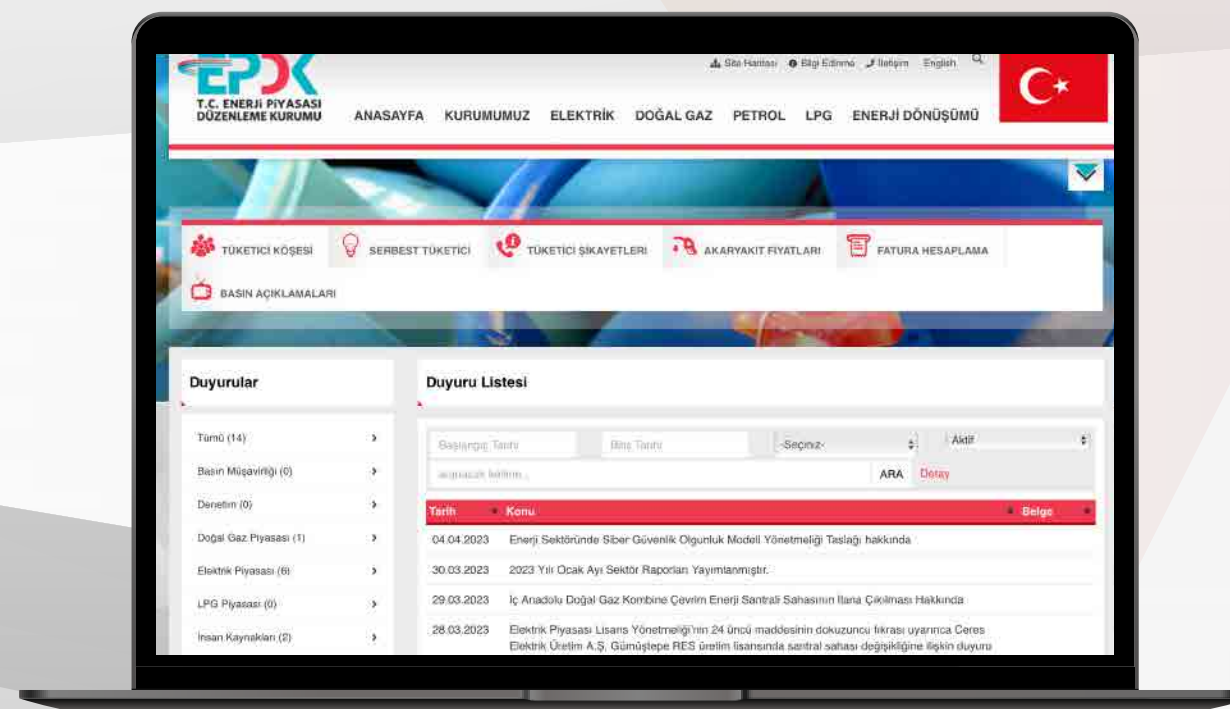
EPDK
T.C. ENERJİ PİYASASI DÜZENLEME KURUMU

Site Haritası Bilgi Edinme İletişim English

ANASAYFA KURUMUMUZ ELEKTRİK DOĞAL GAZ PETROL LPG ENERJİ DÖNÜŞÜMÜ

TÜKETİCİ KÖŞESİ SERBEST TÜKETİCİ TÜKETİCİ ŞİKAYETLERİ AKARYAKIT FİYATLARI FATURA HESAPLAMA BASIN AÇIKLAMALARI

Duyurular

Tümü (14)
Basın Müşavirliği (0)
Denetim (0)
Doğal Gaz Piyasası (1)
Elektrik Piyasası (6)
LPG Piyasası (0)
İnsan Kaynakları (2)

Duyuru Listesi

Başlangıç Tarihi Bitiş Tarihi -Seçiniz- Aktif
aranacak kelime... ARA Detay

| Tarih | Konu | Belge |
|---|---|---|
| 04.04.2023 | Enerji Sektöründe Siber Güvenlik Olgunluk Modeli Yönetmeliği Taslağı hakkında | |
| 30.03.2023 | 2023 Yılı Ocak Ayı Sektör Raporları Yayımlanmıştır. | |
| 29.03.2023 | İç Anadolu Doğal Gaz Kombine Çevrim Enerji Santrali Sahasının İlana Çıkılması Hakkında | |
| 28.03.2023 | Elektrik Piyasası Lisans Yönetmeliği'nin 24 üncü maddesinin dokuzuncu fıkrası uyarınca Ceres Elektrik Üretim A.Ş. Gümüştepe RES üretim lisansında santral sahası değişikliğine ilişkin duyuru | |